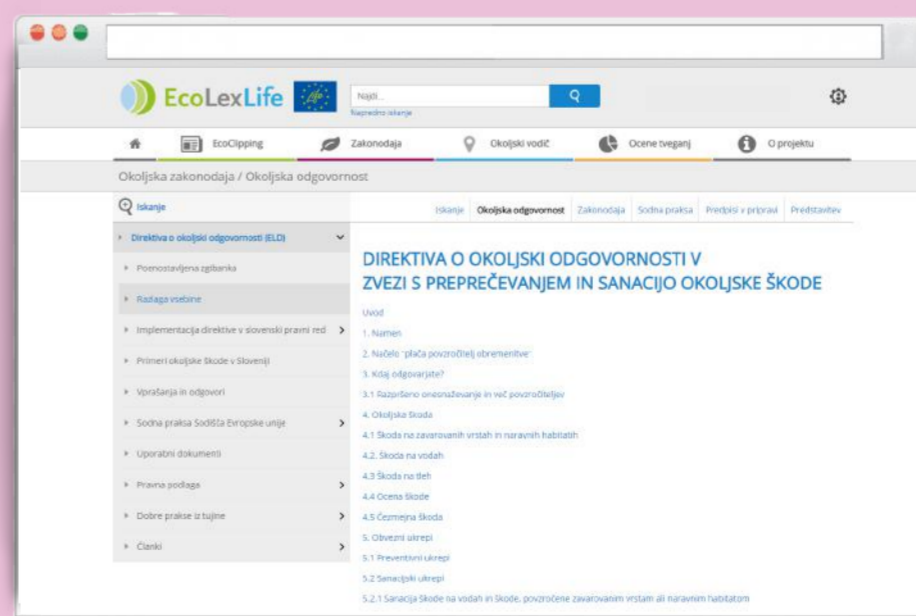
EcoLexLife

Najdi...

Napredno iskanje

EcoClipping

Zakonodaja

Okoljski vodič

Ocene tveganj

O projektu

Okoljska zakonodaja / Okoljska odgovornost

Iskanje

Iskanje | Okoljska odgovornost | Zakonodaja | Sodna praksa | Predpisi v pripravi | Predstavitev

Direktiva o okoljski odgovornosti (ELD)

Poenostavljena zgibanka

Razlaga vsebine

Implementacija direktive v slovenski pravni red

Primeri okoljske škode v Sloveniji

Vprašanja in odgovori

Sodna praksa Sodišča Evropske unije

Uporabni dokumenti

Pravna podlaga

Dobre prakse iz tujine

Članki

DIREKTIVA O OKOLJSKI ODGOVORNOSTI V ZVEZI S PREPREČEVANJEM IN SANACIJO OKOLJSKE ŠKODE

Uvod

1. Namen

2. Načelo "plača povzročitelj obremenitve"

3. Kdaj odgovarjate?

3.1 Razpršeno onesnaževanje in več povzročiteljev

4. Okoljska škoda

4.1 Škoda na zavarovanih vrstah in naravnih habitatih

4.2. Škoda na vodah

4.3 Škoda na tleh

4.4 Ocena škode

4.5 Čezmejna škoda

5. Obvezni ukrepi

5.1 Preventivni ukrepi

5.2 Sanacijski ukrepi

5.2.1 Sanacija škode na vodah in škode, povzročene zavarovanim vrstam ali naravnim habitatom